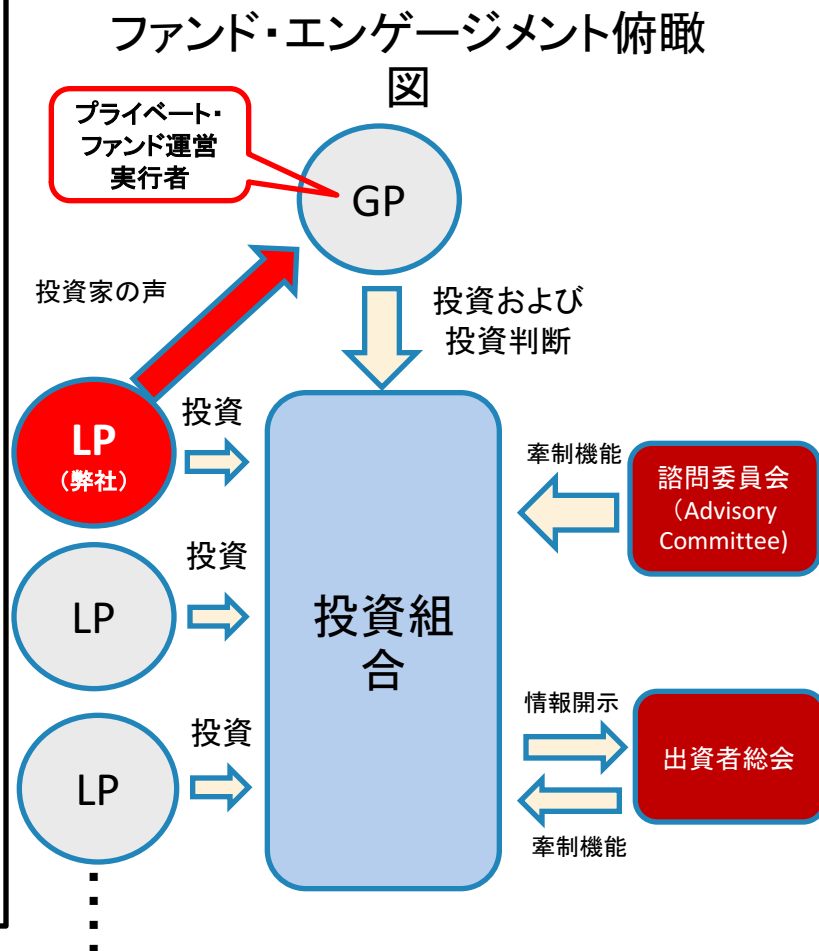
ファンド・エンゲージメント俯瞰図

プライベート・ファンド運営実行者

GP

投資家の声

投資および投資判断

LP
（弊社）

投資

牽制機能

諮問委員会
（Advisory Committee）

投資

LP

投資組合

情報開示

投資

LP

出資者総会

牽制機能